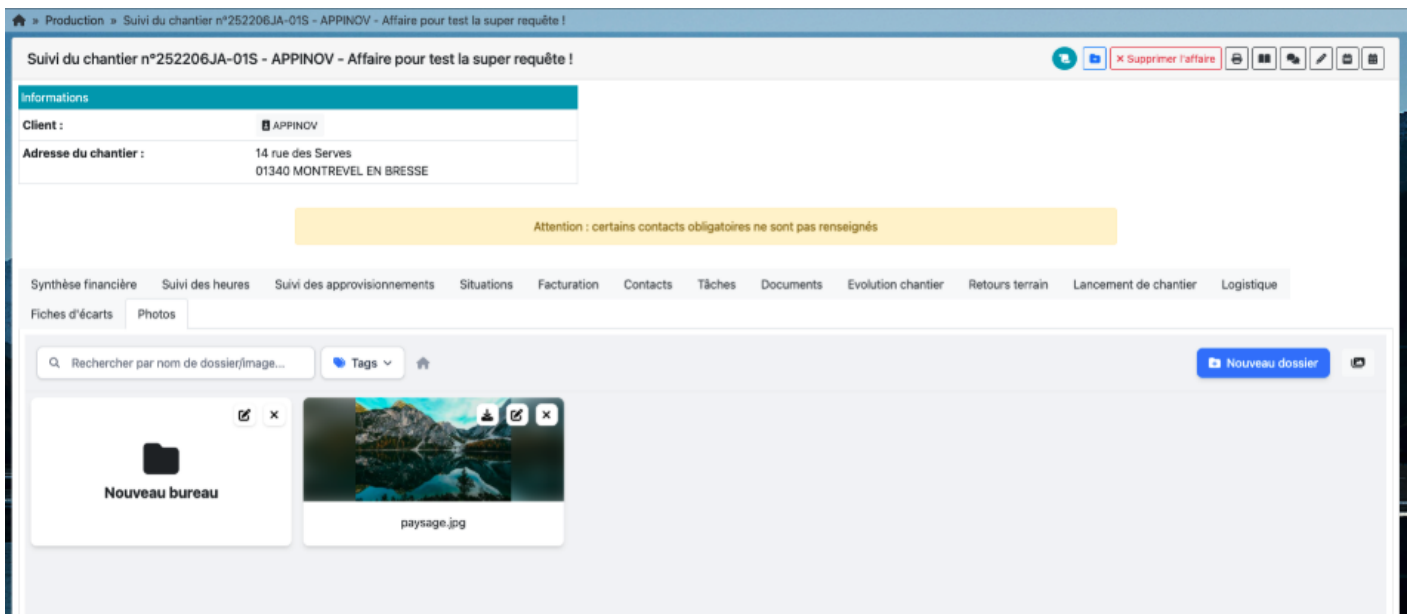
» Production » Suivi du chantier n°252206JA-01S - APPINOV - Affaire pour test la super requête !

Suivi du chantier n°252206JA-01S - APPINOV - Affaire pour test la super requête !

× Supprimer l'affaire

Informations

| Client : | APPINOV |
|---|---|
| Adresse du chantier : | 14 rue des Serves 01340 MONTREVEL EN BRESSE |

Attention : certains contacts obligatoires ne sont pas renseignés

Synthèse financière Suivi des heures Suivi des approvisionnements Situations Facturation Contacts Tâches Documents Evolution chantier Retours terrain Lancement de chantier Logistique Fiches d'écarts Photos

Rechercher par nom de dossier/image...

Tags

Nouveau dossier

Nouveau bureau

paysage.jpg